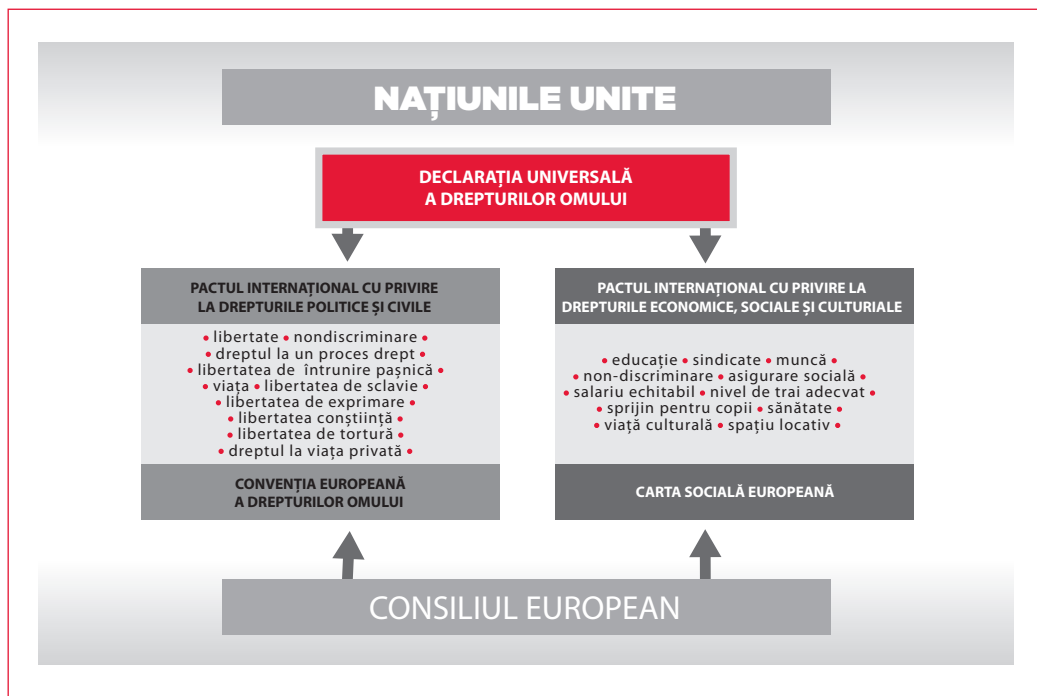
NAȚIUNILE UNITE

DECLARAȚIA UNIVERSALĂ A DREPTURILOR OMULUI

PACTUL INTERNAȚIONAL CU PRIVIRE LA DREPTURILE POLITICE ȘI CIVILE

• libertate • nondiscriminare • • dreptul la un proces drept • • libertatea de întrunire pașnică • • viața • libertatea de sclavie • • libertatea de exprimare • • libertatea conștiință • • libertatea de tortură • • dreptul la viața privată •

CONVENȚIA EUROPEANĂ A DREPTURILOR OMULUI

PACTUL INTERNAȚIONAL CU PRIVIRE LA DREPTURILE ECONOMICE, SOCIALE ȘI CULTURIALE

• educație • sindicate • muncă • • non-discriminare • asigurare socială • • salariu echitabil • nivel de trai adecvat • • sprijin pentru copii • sănătate • • viață culturală • spațiu locativ •

CARTA SOCIALĂ EUROPEANĂ

CONSILIUL EUROPEAN